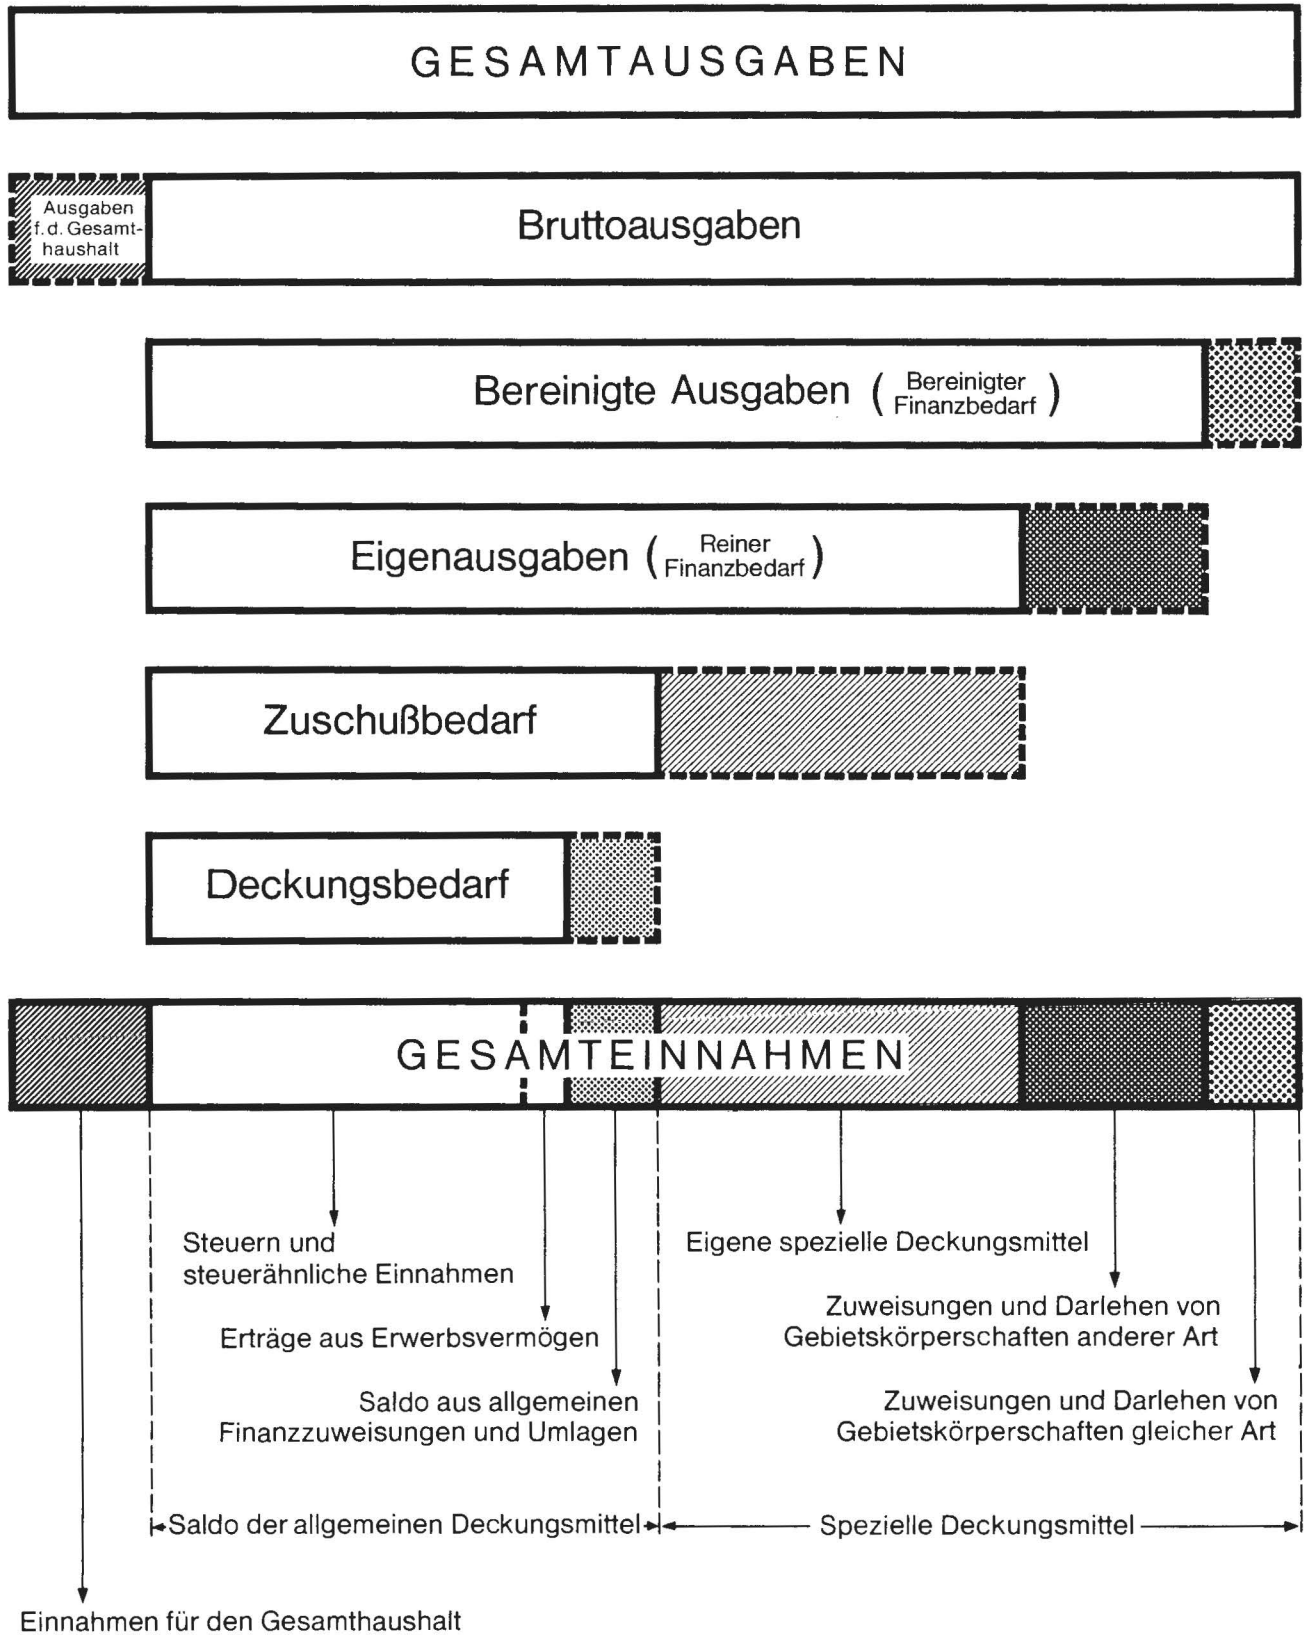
GESAMTAUSGABEN

Ausgaben f.d. Gesamthaushalt

Bruttoausgaben

Bereinigte Ausgaben (Bereinigter Finanzbedarf)

Eigenausgaben (Reiner Finanzbedarf)

Zuschußbedarf

Deckungsbedarf

GESAMTEINNAHMEN

Steuern und steuerähnliche Einnahmen

Erträge aus Erwerbsvermögen

Saldo aus allgemeinen Finanzzuweisungen und Umlagen

Eigene spezielle Deckungsmittel

Zuweisungen und Darlehen von Gebietskörperschaften anderer Art

Zuweisungen und Darlehen von Gebietskörperschaften gleicher Art

Saldo der allgemeinen Deckungsmittel

Spezielle Deckungsmittel

Einnahmen für den Gesamthaushalt